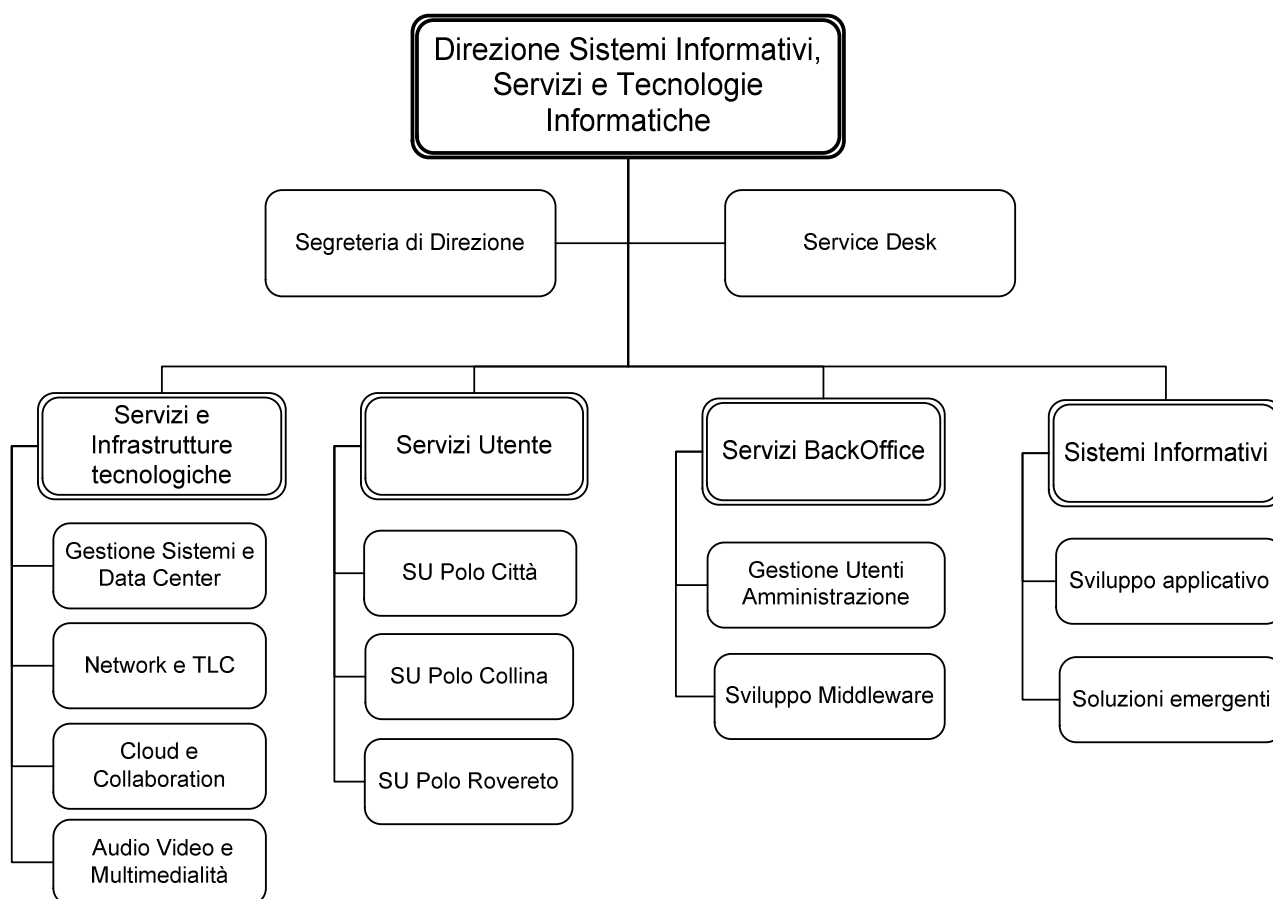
Direzione Sistemi Informativi, Servizi e Tecnologie Informatiche

Segreteria di Direzione

Service Desk

Servizi e Infrastrutture tecnologiche

Gestione Sistemi e Data Center

Network e TLC

Cloud e Collaboration

Audio Video e Multimedialità

Servizi Utente

SU Polo Città

SU Polo Collina

SU Polo Rovereto

Servizi BackOffice

Gestione Utenti Amministrazione

Sviluppo Middleware

Sistemi Informativi

Sviluppo applicativo

Soluzioni emergenti